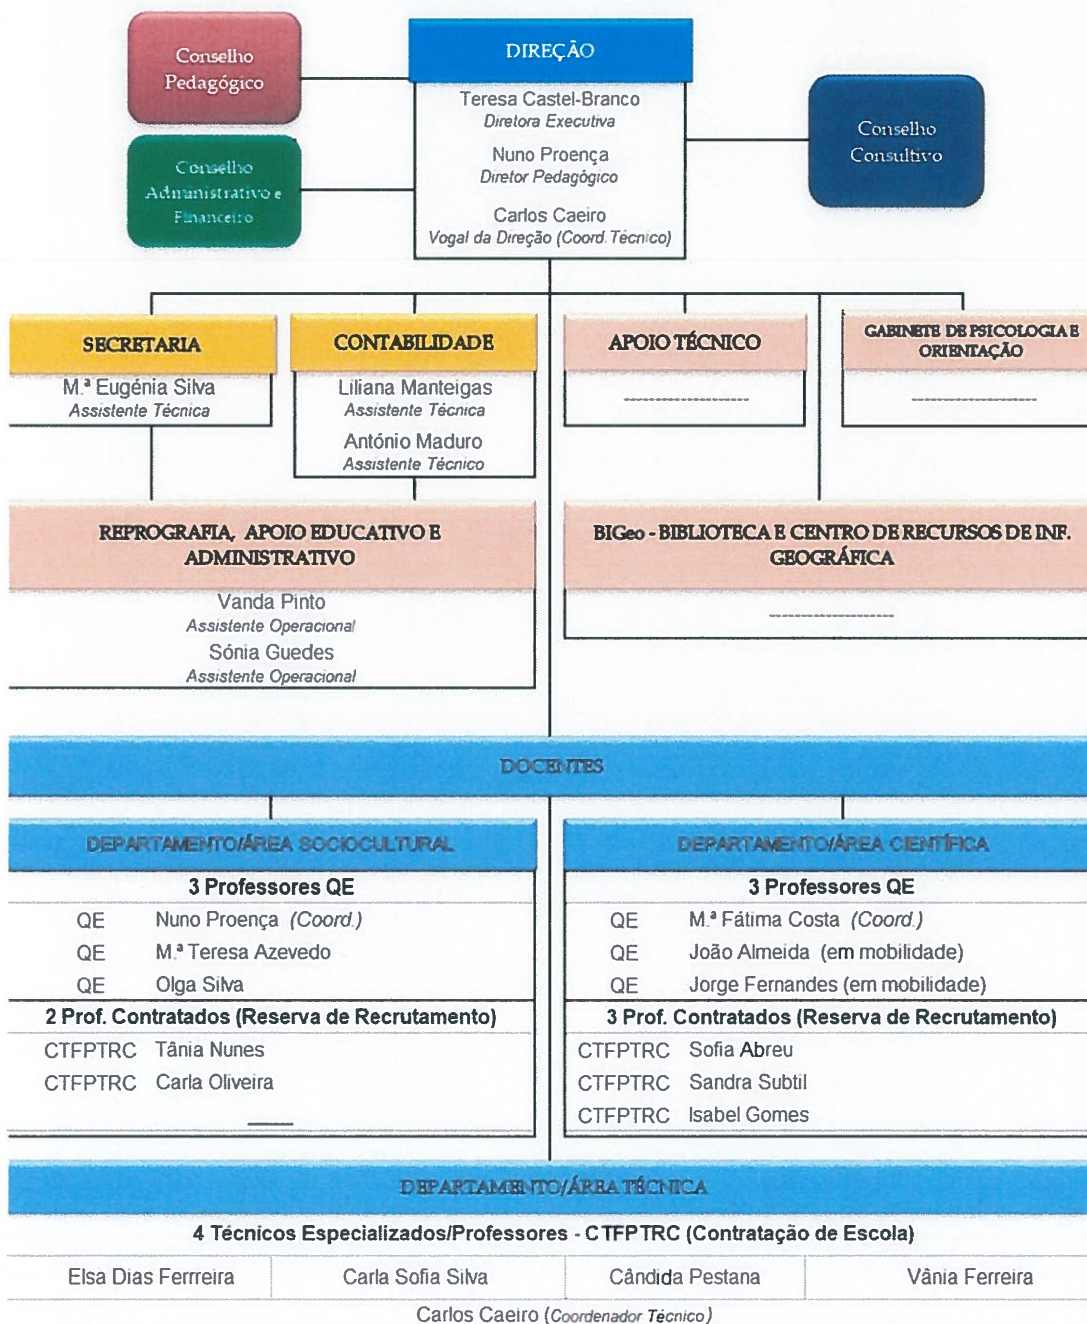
Conselho Pedagógico

DIREÇÃO

Teresa Castel-Branco
Diretora Executiva

Nuno Proença
Diretor Pedagógico

Carlos Caeiro
Vogal da Direção (Coord. Técnico)

Conselho Consultivo

Conselho Administrativo e Financeiro

SECRETARIA

M.ª Eugénia Silva
Assistente Técnica

CONTABILIDADE

Liliana Manteigas
Assistente Técnica

António Maduro
Assistente Técnico

APOIO TÉCNICO

---------------------

GABINETE DE PSICOLOGIA E ORIENTAÇÃO

---------------------

REPROGRAFIA, APOIO EDUCATIVO E ADMINISTRATIVO

Vanda Pinto
Assistente Operacional

Sónia Guedes
Assistente Operacional

BIGeo - BIBLIOTECA E CENTRO DE RECURSOS DE INF. GEOGRÁFICA

---------------------

DOCENTES

DEPARTAMENTO/ÁREA SOCIOCULTURAL

3 Professores QE

| | |
|---|---|
| QE | Nuno Proença (Coord.) |
| QE | M.ª Teresa Azevedo |
| QE | Olga Silva |

2 Prof. Contratados (Reserva de Recrutamento)

| | |
|---|---|
| CTFPTRC | Tânia Nunes |
| CTFPTRC | Carla Oliveira |

DEPARTAMENTO/ÁREA CIENTÍFICA

3 Professores QE

| | |
|---|---|
| QE | M.ª Fátima Costa (Coord.) |
| QE | João Almeida (em mobilidade) |
| QE | Jorge Fernandes (em mobilidade) |

3 Prof. Contratados (Reserva de Recrutamento)

| | |
|---|---|
| CTFPTRC | Sofia Abreu |
| CTFPTRC | Sandra Subtil |
| CTFPTRC | Isabel Gomes |

DEPARTAMENTO/ÁREA TÉCNICA

4 Técnicos Especializados/Professores - CTFPTRC (Contratação de Escola)

| Elsa Dias Ferrreira | Carla Sofia Silva | Cândida Pestana | Vânia Ferreira |
|---|---|---|---|

Carlos Caeiro (Coordenador Técnico)